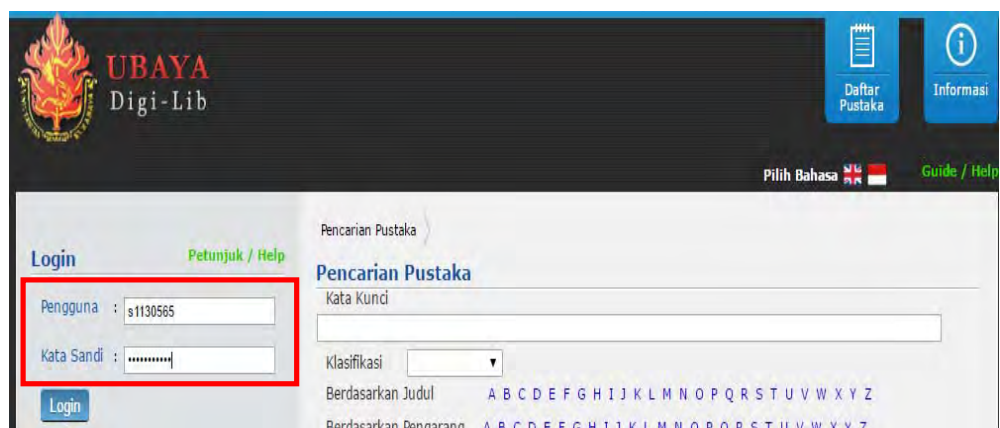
UBAYA
Digi-Lib

Daftar Pustaka

Informasi

Pilih Bahasa

Guide / Help

Login

Petunjuk / Help

Pengguna : s1130565

Kata Sandi : ••••••••••

Login

Pencarian Pustaka

Pencarian Pustaka

Kata Kunci

Klasifikasi

Berdasarkan Judul A B C D E F G H I J K L M N O P Q R S T U V W X Y Z

Berdasarkan Pengarang A B C D E F G H I J K L M N O P Q R S T U V W X Y Z